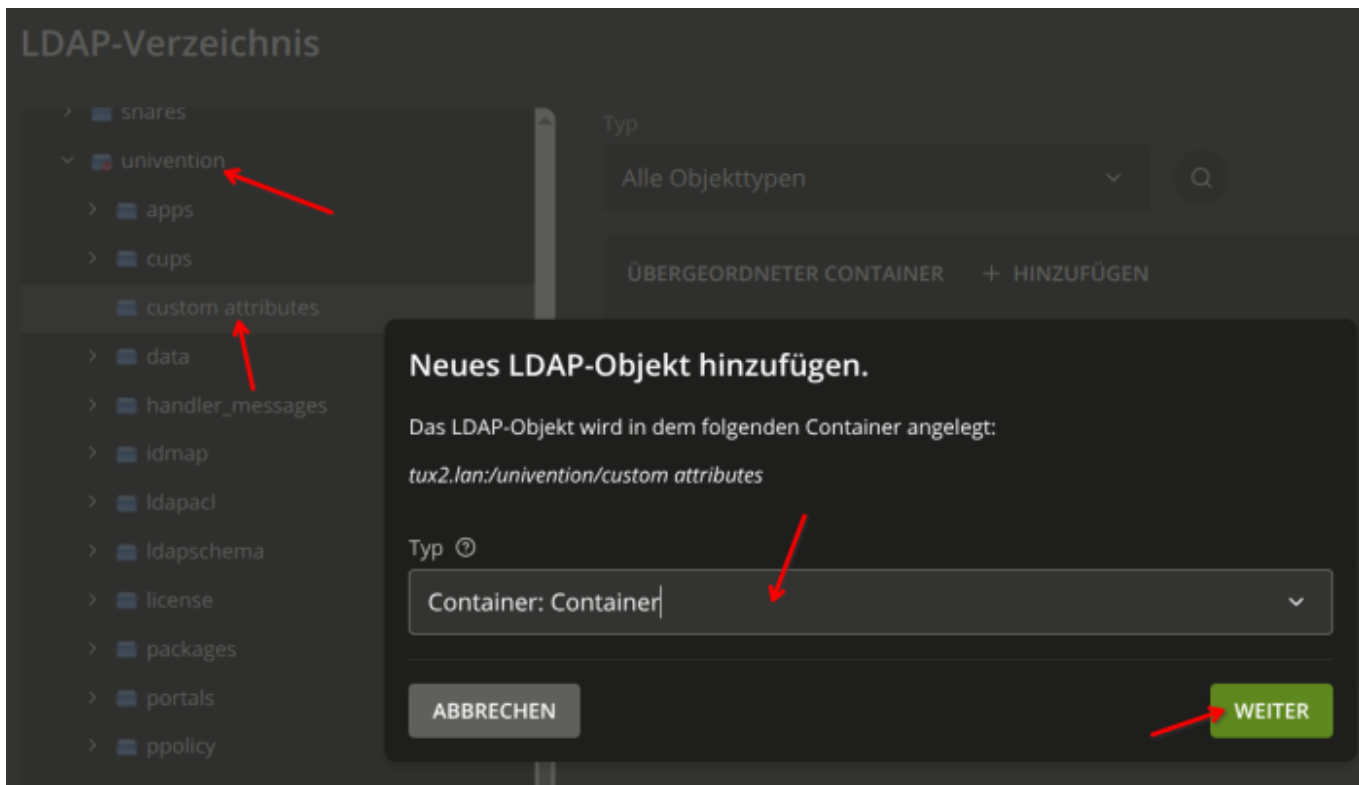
LDAP-Verzeichnis

shares
univention
apps
cups
custom attributes
data
handler_messages
idmap
ldapacl
ldapschema
license
packages
portals
ppolicy

Typ
Alle Objekttypen

ÜBERGEORDNETER CONTAINER
+ HINZUFÜGEN

Neues LDAP-Objekt hinzufügen.

Das LDAP-Objekt wird in dem folgenden Container angelegt:

tux2.lan:/univention/custom attributes

Typ ⓘ
Container: Container

ABBRECHEN
WEITER